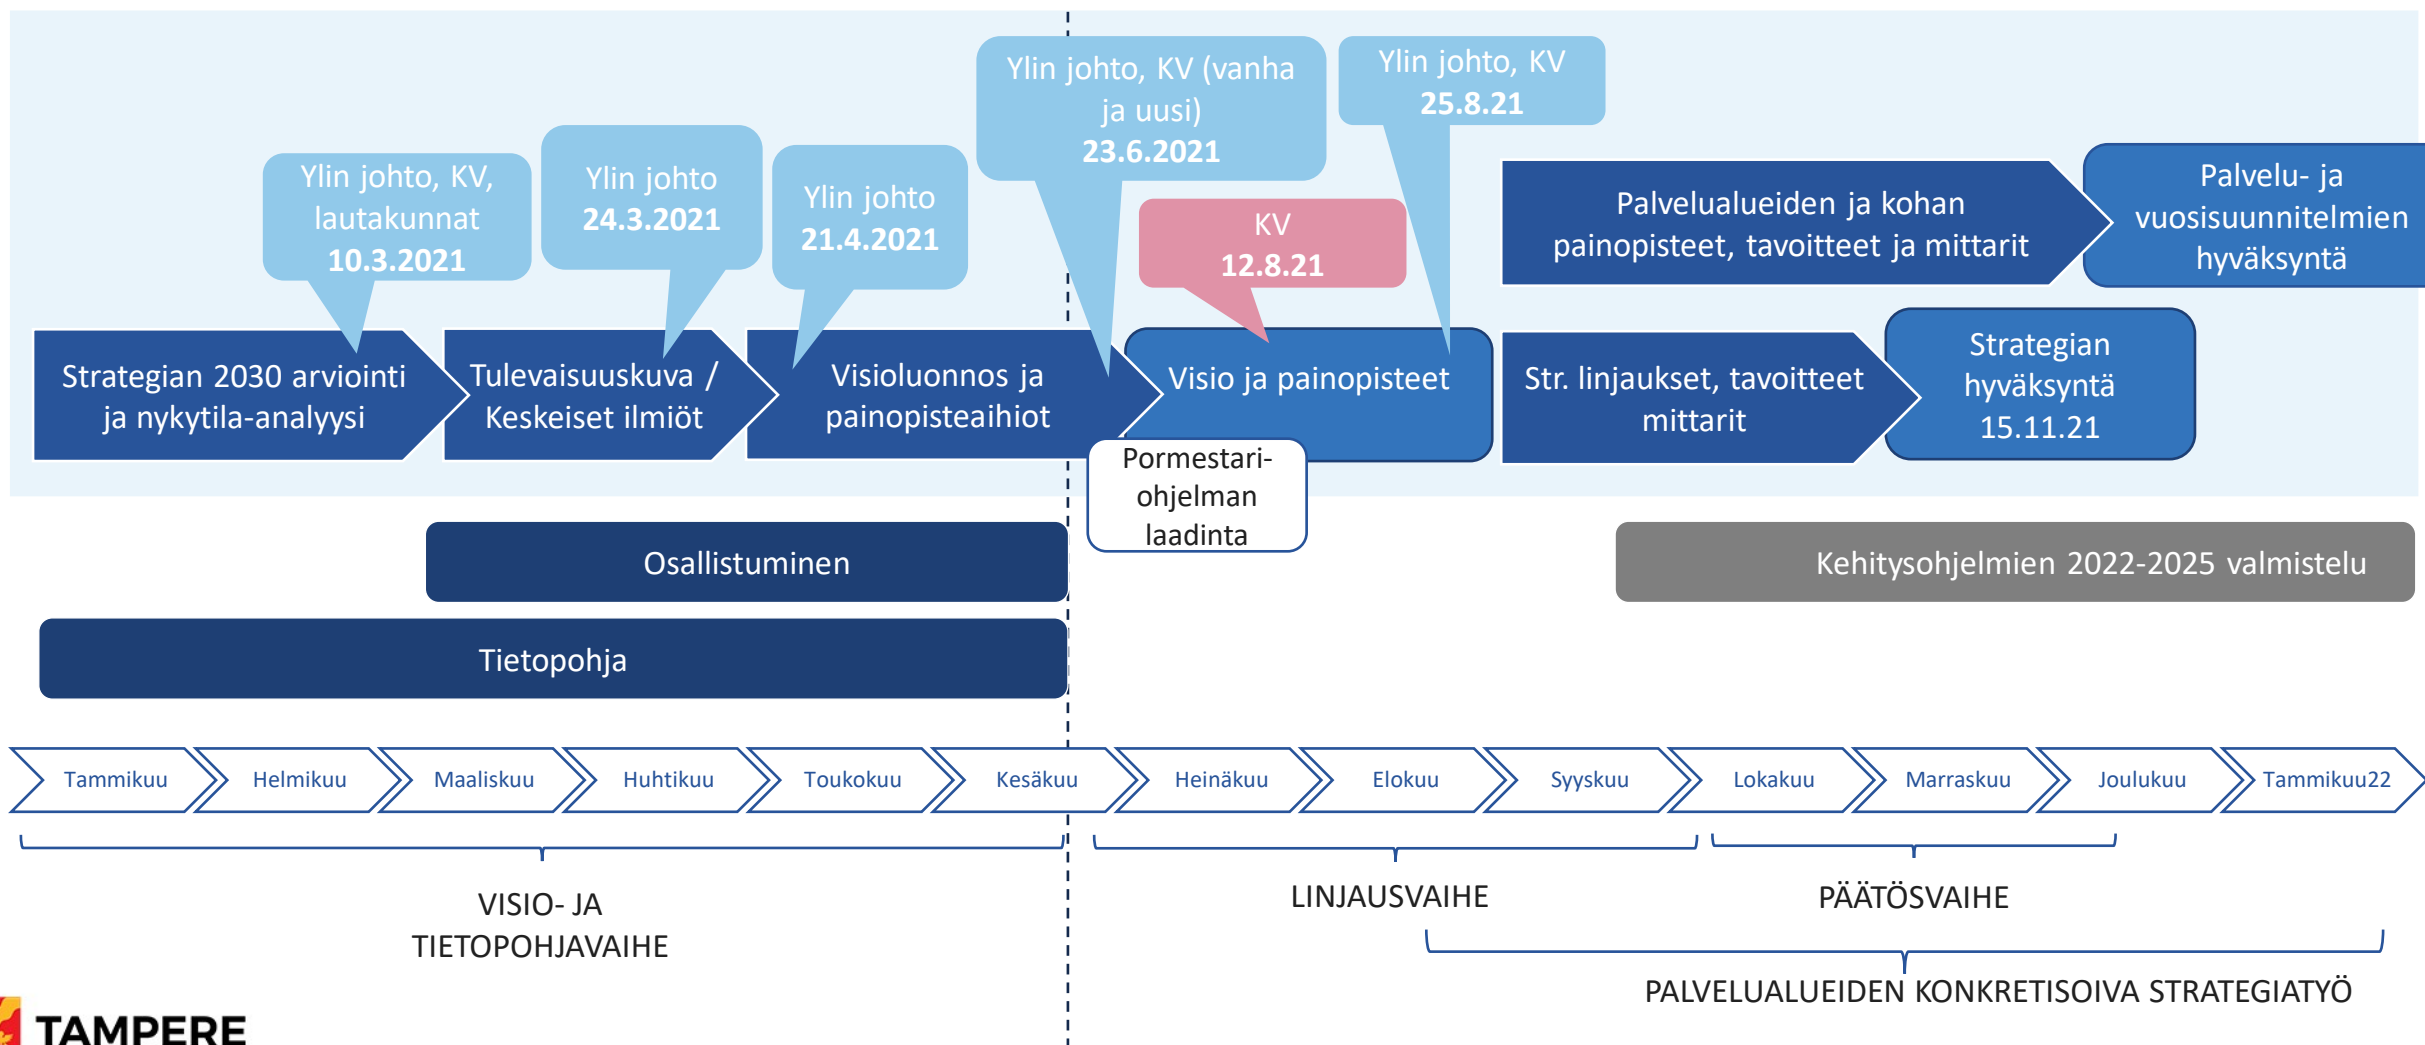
Ylin johto, KV, lautakunnat
10.3.2021

Ylin johto
24.3.2021

Ylin johto
21.4.2021

Ylin johto, KV (vanha ja uusi)
23.6.2021

Ylin johto, KV
25.8.21

KV
12.8.21

Palvelualueiden ja kohan painopisteet, tavoitteet ja mittarit

Palvelu- ja vuosisuunnitelmien hyväksyntä

Strategian 2030 arviointi ja nykytila-analyysi

Tulevaisuuskuva / Keskeiset ilmiöt

Visioluonnos ja painopisteaihiot

Visio ja painopisteet

Str. linjaukset, tavoitteet mittarit

Strategian hyväksyntä
15.11.21

Pormestari-ohjelman laadinta

Osallistuminen

Kehitysohjelmien 2022-2025 valmistelu

Tietopohja

Tammikuu Helmikuu Maaliskuu Huhtikuu Toukokuu Kesäkuu Heinäkuu Elokuu Syyskuu Lokakuu Marraskuu Joulukuu Tammikuu22

VISIO- JA TIETOPOHJAVAIHE

LINJAUSVAIHE

PÄÄTÖSVAIHE

PALVELUALUEIDEN KONKRETISOIVA STRATEGIATYÖ

TAMPERE